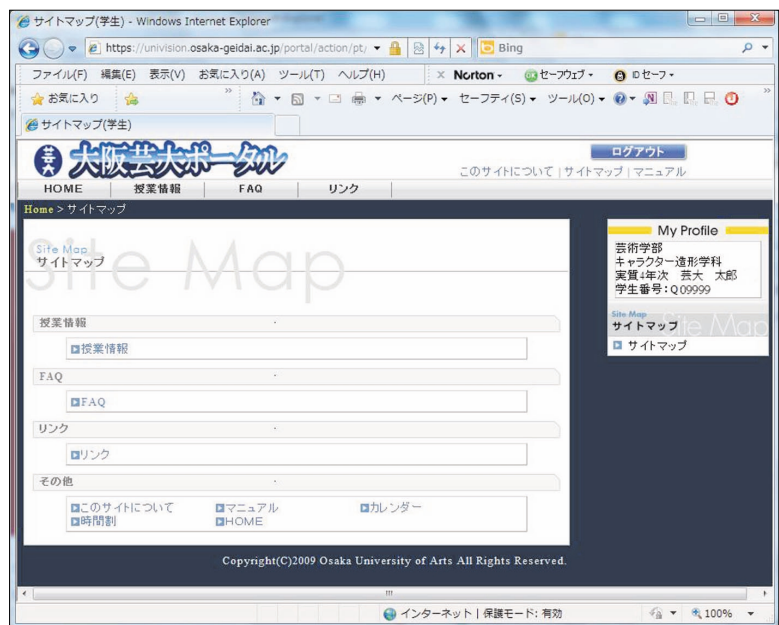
サイトマップ(学生) - Windows Internet Explorer

https://univision.osaka-geidai.ac.jp/portal/action/pt/

Bing

ファイル(F) 編集(E) 表示(V) お気に入り(A) ツール(T) ヘルプ(H)

Norton セーフウェブ IDセーフ

お気に入り

ページ(P) セーフティ(S) ツール(O)

サイトマップ(学生)

芸 大阪芸大ポータル

ログアウト

このサイトについて | サイトマップ | マニュアル

HOME 授業情報 FAQ リンク

Home > サイトマップ

Site Map
サイトマップ

授業情報

授業情報

FAQ

FAQ

リンク

リンク

その他

このサイトについて マニュアル カレンダー
時間割 HOME

Copyright(C)2009 Osaka University of Arts All Rights Reserved.

My Profile
芸術学部
キャラクター造形学科
実質4年次 芸大 太郎
学生番号：Q09999

Site Map
サイトマップ

サイトマップ

インターネット | 保護モード: 有効

100%